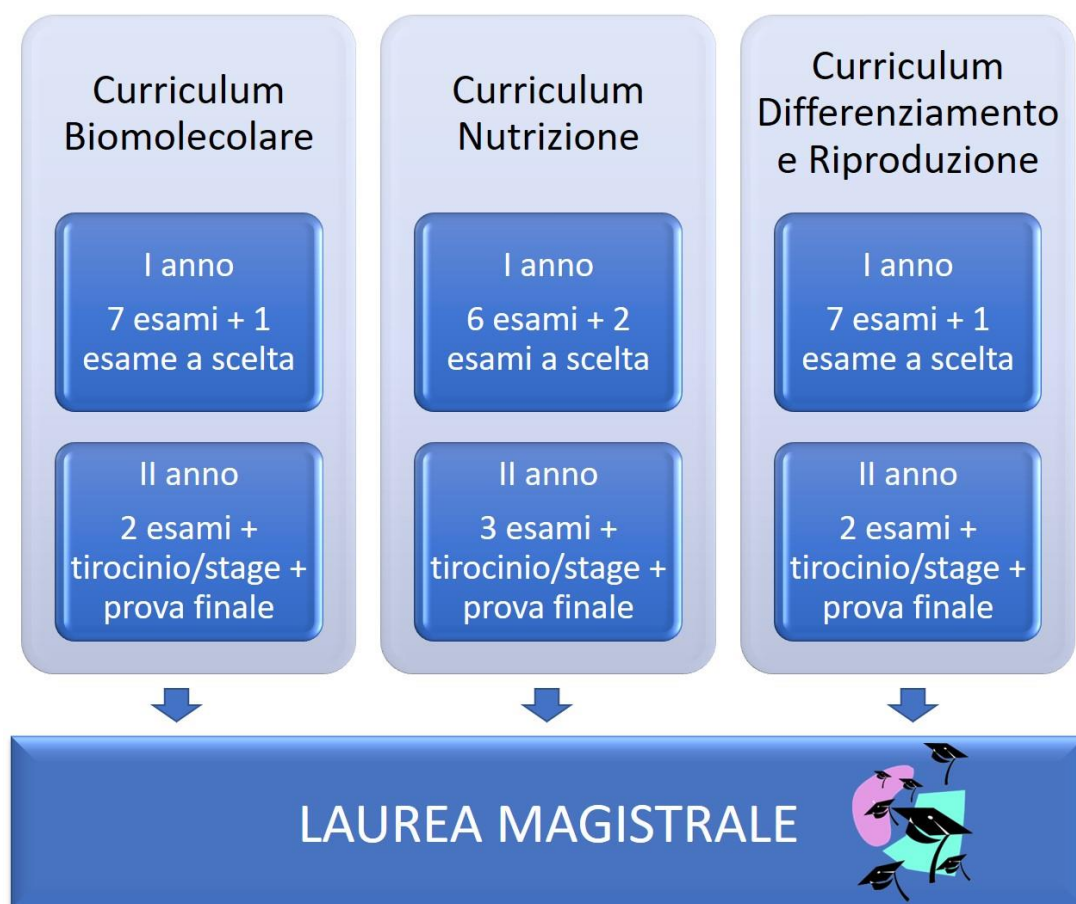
Curriculum Biomolecolare

I anno
7 esami + 1 esame a scelta

II anno
2 esami + tirocinio/stage + prova finale

Curriculum Nutrizione

I anno
6 esami + 2 esami a scelta

II anno
3 esami + tirocinio/stage + prova finale

Curriculum Differenziamento e Riproduzione

I anno
7 esami + 1 esame a scelta

II anno
2 esami + tirocinio/stage + prova finale

LAUREA MAGISTRALE